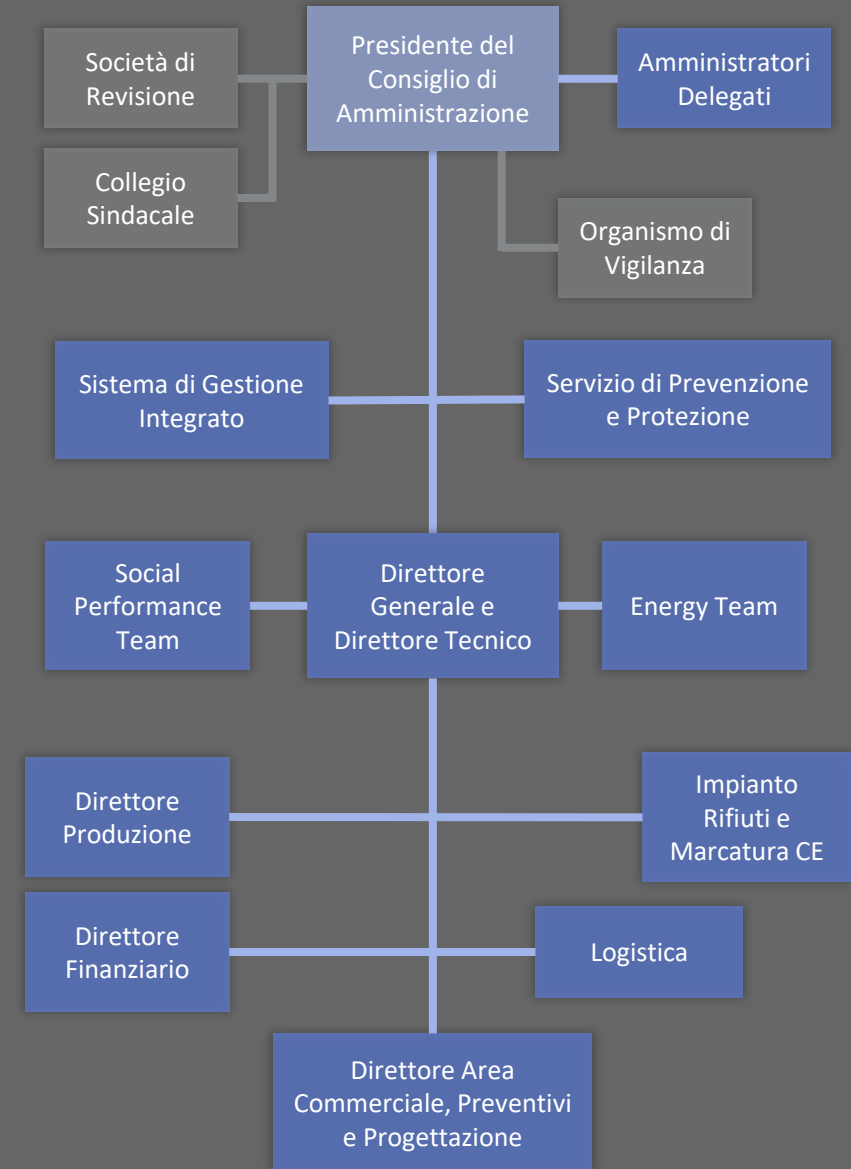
Società di Revisione

Presidente del Consiglio di Amministrazione

Amministratori Delegati

Collegio Sindacale

Organismo di Vigilanza

Sistema di Gestione Integrato

Servizio di Prevenzione e Protezione

Social Performance Team

Direttore Generale e Direttore Tecnico

Energy Team

Direttore Produzione

Impianto Rifiuti e Marcatura CE

Direttore Finanziario

Logistica

Direttore Area Commerciale, Preventivi e Progettazione